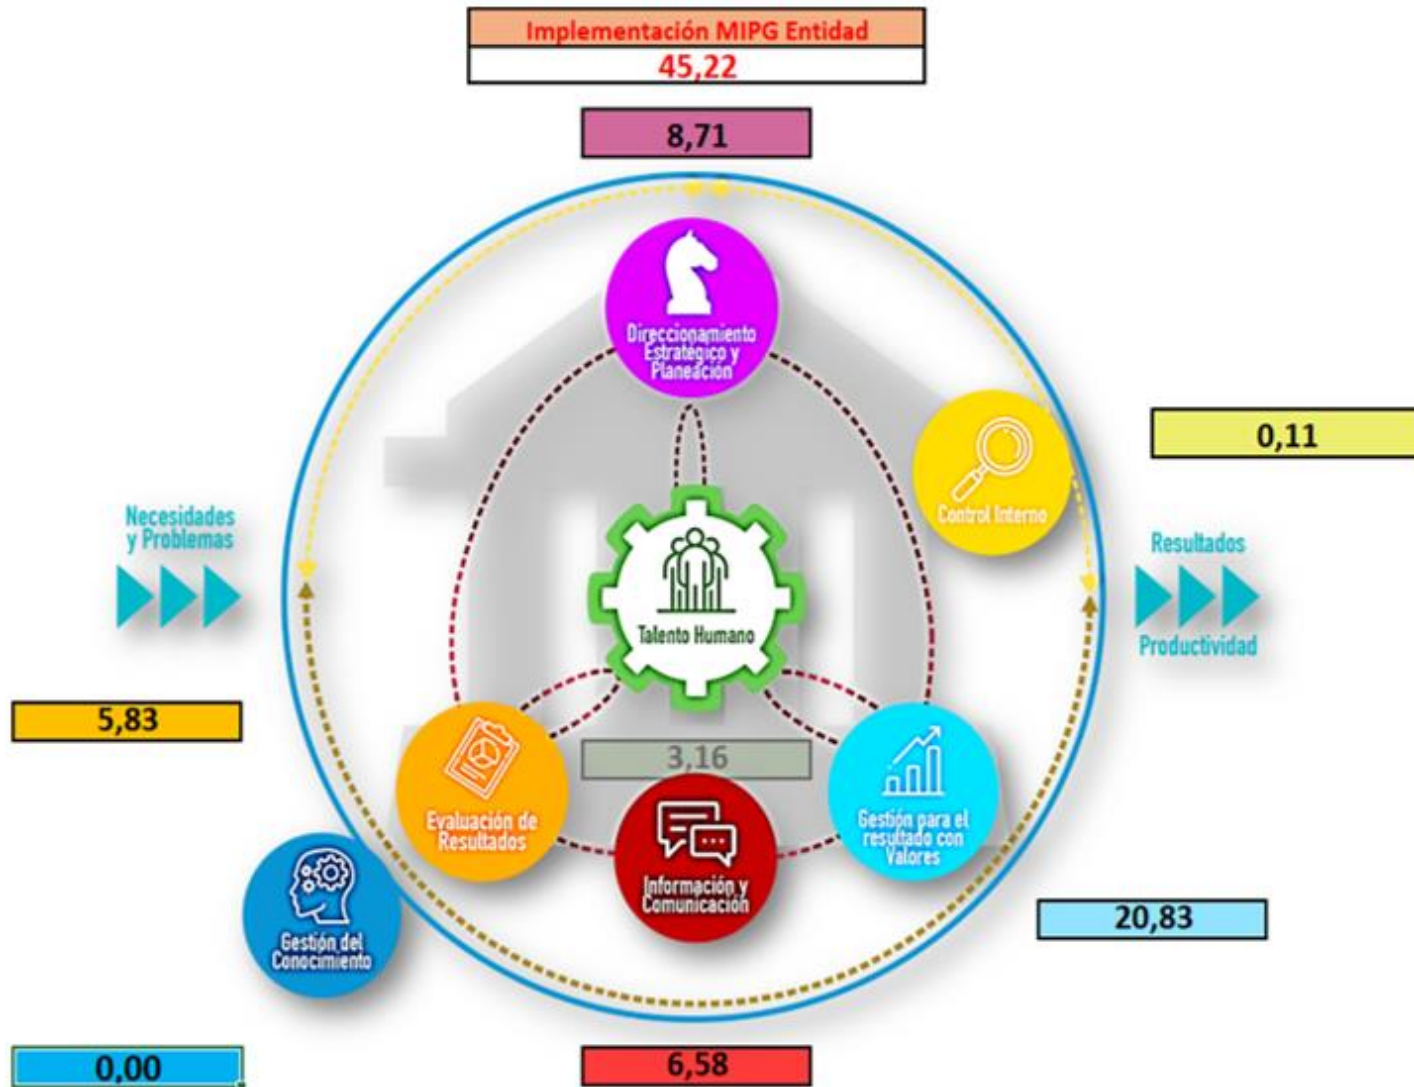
Implementación MIPG Entidad

45,22

8,71

Direccionamiento Estratégico y Planeación

0,11

Control Interno

Necesidades y Problemas

Resultados

Productividad

Talento Humano

5,83

3,16

Evaluación de Resultados

Gestión para el resultado con Valores

Información y Comunicación

Gestión del Conocimiento

20,83

0,00

6,58